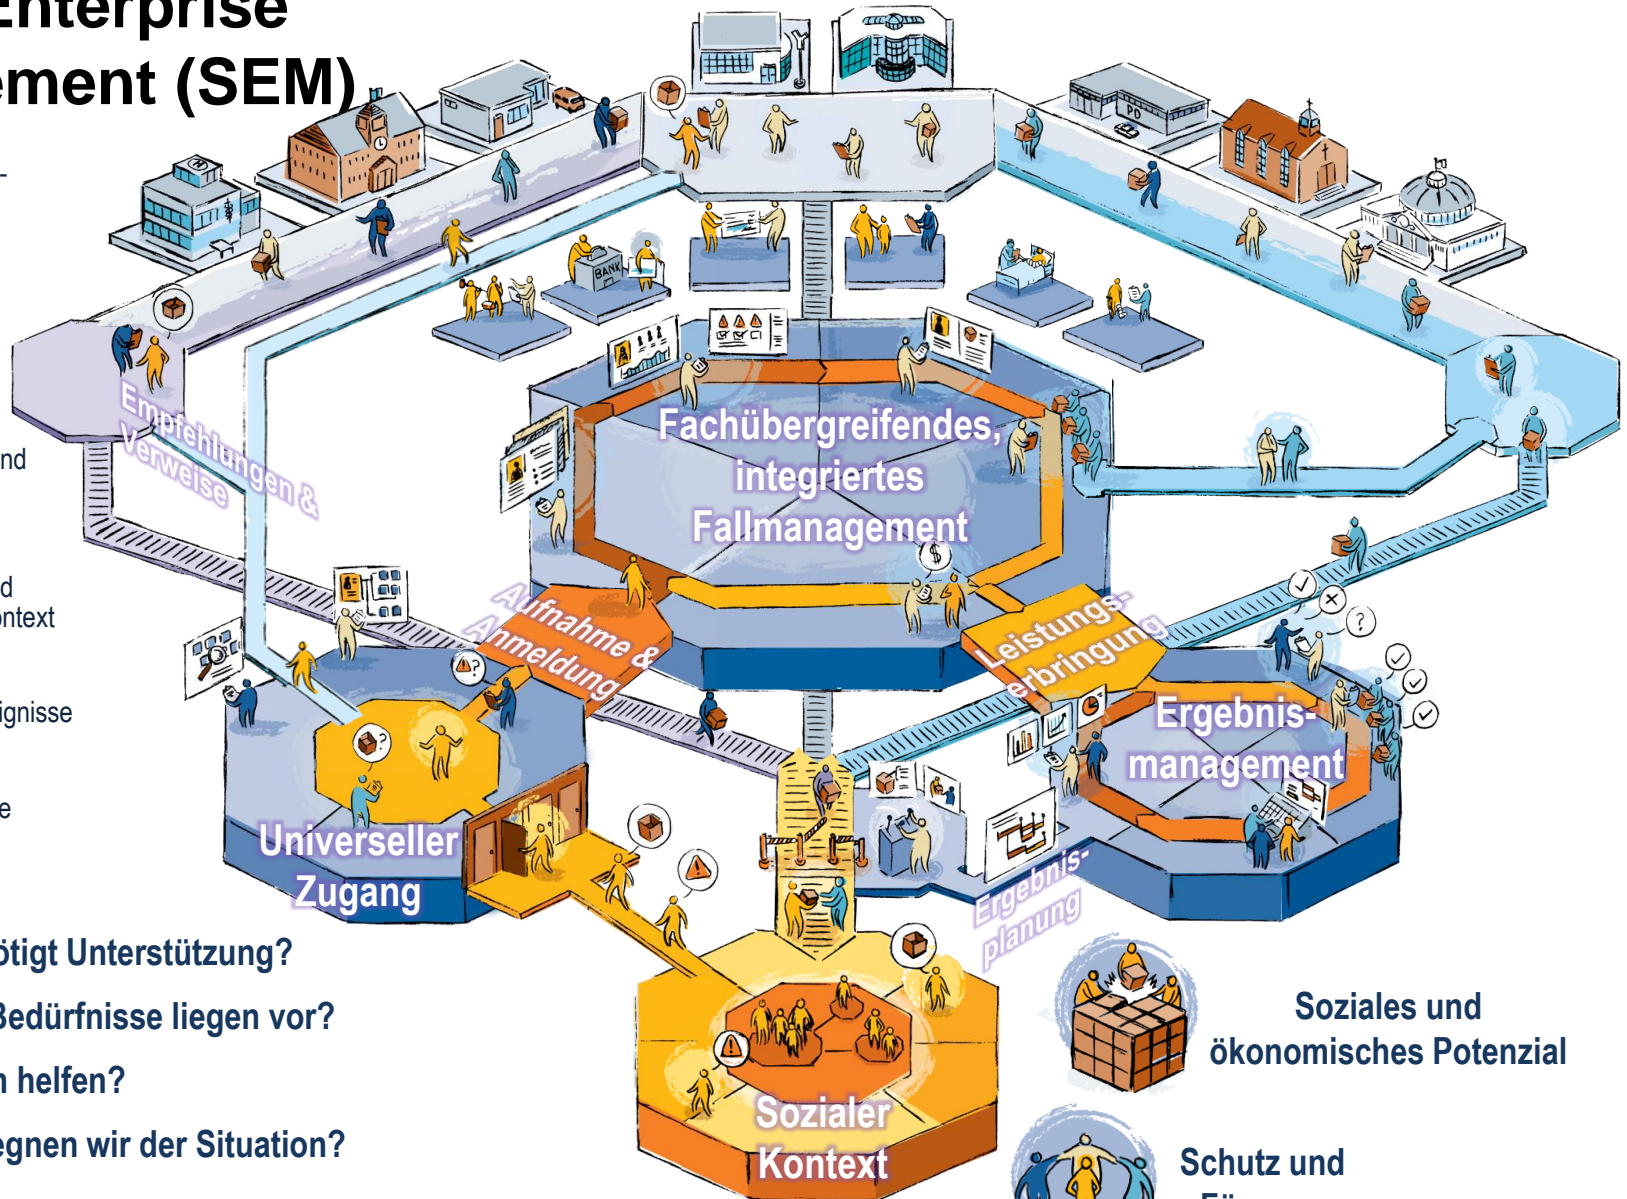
Enterprise
ement (SEM)

nd

d
ntext

ignisse

e

Empfehlungen & Verweise

BANK

Fachübergreifendes, integriertes Fallmanagement

Aufnahme & Anmeldung

Leistungserbringung

Ergebnismanagement

Universeller Zugang

Ergebnisplanung

Sozialer Kontext

ötigt Unterstützung?

Bedürfnisse liegen vor?

n helfen?

egnen wir der Situation?

Soziales und ökonomisches Potenzial

Schutz und